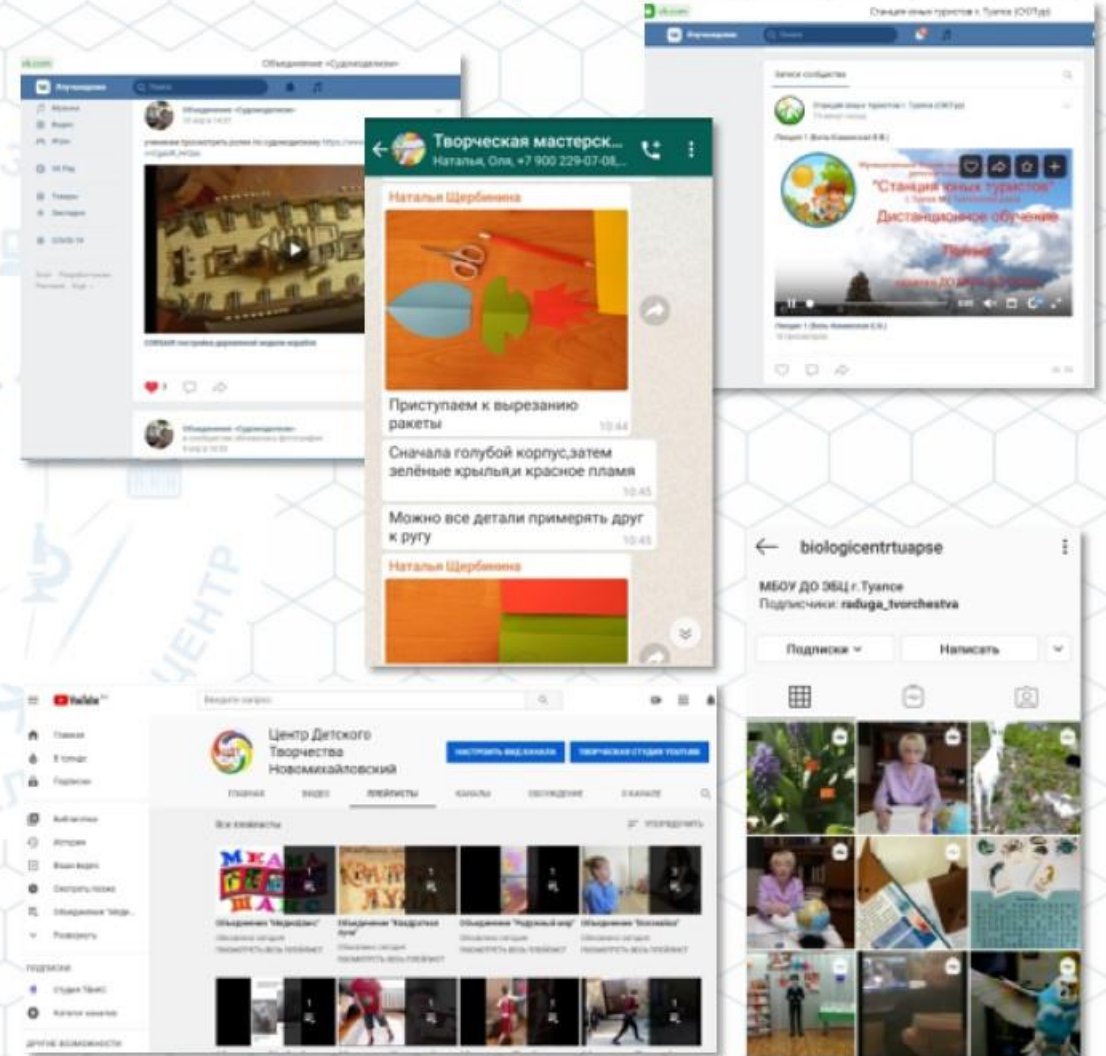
vk.com
Объединение «Судомоделисты»
Поиск
Объединение «Судомоделисты»
СУРСАЙ постройка деревянной модели корабля

vk.com
Станция юных туристов г. Туапсе (СЮТур)
Записи сообщества
Станция юных туристов г. Туапсе (СЮТур)
"Станция юных туристов"
Дистанционное обучение

Творческая мастерск...
Наталья, Оля, +7 900 229-07-08,...
Наталья Щербинина
Приступаем к вырезанию ракеты
10:44
Сначала голубой корпус,затем зелёные крылья,и красное пламя
10:45
Можно все детали примерять друг к ругу
10:45
Наталья Щербинина

biologicentrtuapse
МБОУ ДО ЭБЦ г.Туапсе
Подписчики: raduga_tvorchestva
Подписки
Написать

YouTube
Введите запрос
Центр Детского Творчества Новомихайловский
НАСТРОИТЬ ВИД КАНАЛА
ТВОРЧЕСКАЯ СТУДИЯ YOUTUBE
ГЛАВНАЯ
ВИДЕО
ПЛЕЙЛИСТЫ
КАНАЛЫ
ОБСУЖДЕНИЕ
О КАНАЛЕ
Все плейлисты
УПОРЯДОЧИТЬ
Главная
В тренде
Подписки
Библиотека
История
Ваши видео
Смотреть позже
Развернуть
ПОДПИСКИ
ДРУГИЕ ВОЗМОЖНОСТИ
Объединение "Медиаблиц"
Объединение "Квадратная луна"
Объединение "Рукотворный мир"
Объединение "Bonvalles"